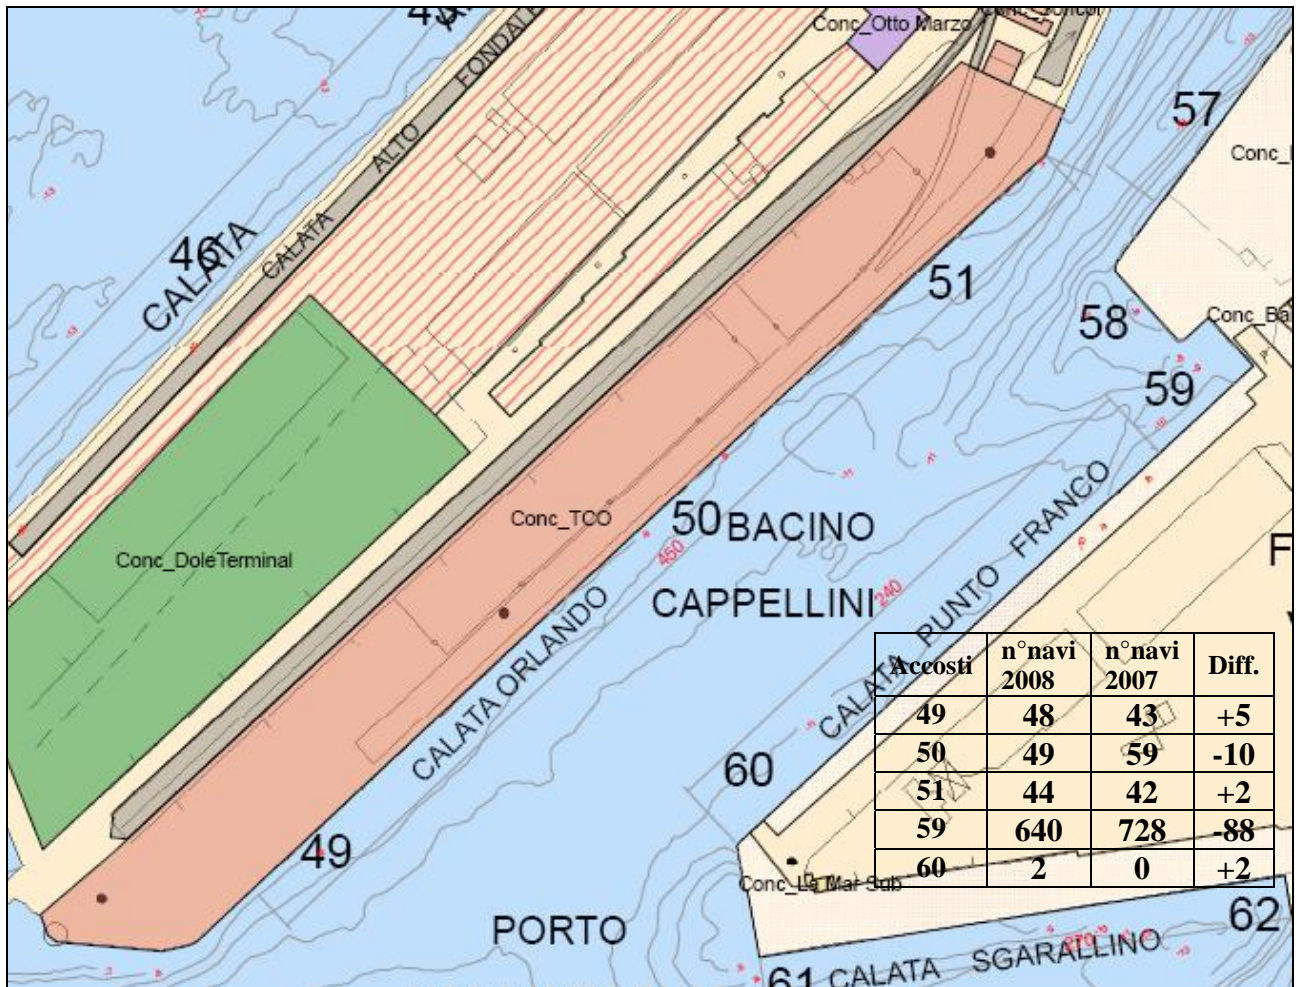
Conc_Otto Marzo
CALATA ALTO FONDALE
57
Conc_
46
CALATA
CALATA
51
58
Conc_Ba
59
Conc_DoleTerminal
Conc_TCO
50 BACINO
450
CAPPELLINI
240
CALATA PUNTO FRANCO
CALATA ORLANDO
F

| Accosti | n°navi 2008 | n°navi 2007 | Diff. |
|---|---|---|---|
| 49 | 48 | 43 | +5 |
| 50 | 49 | 59 | -10 |
| 51 | 44 | 42 | +2 |
| 59 | 640 | 728 | -88 |
| 60 | 2 | 0 | +2 |

60
49
Conc_La Mar Sub
PORTO
62
61 CALATA SGARALLINO